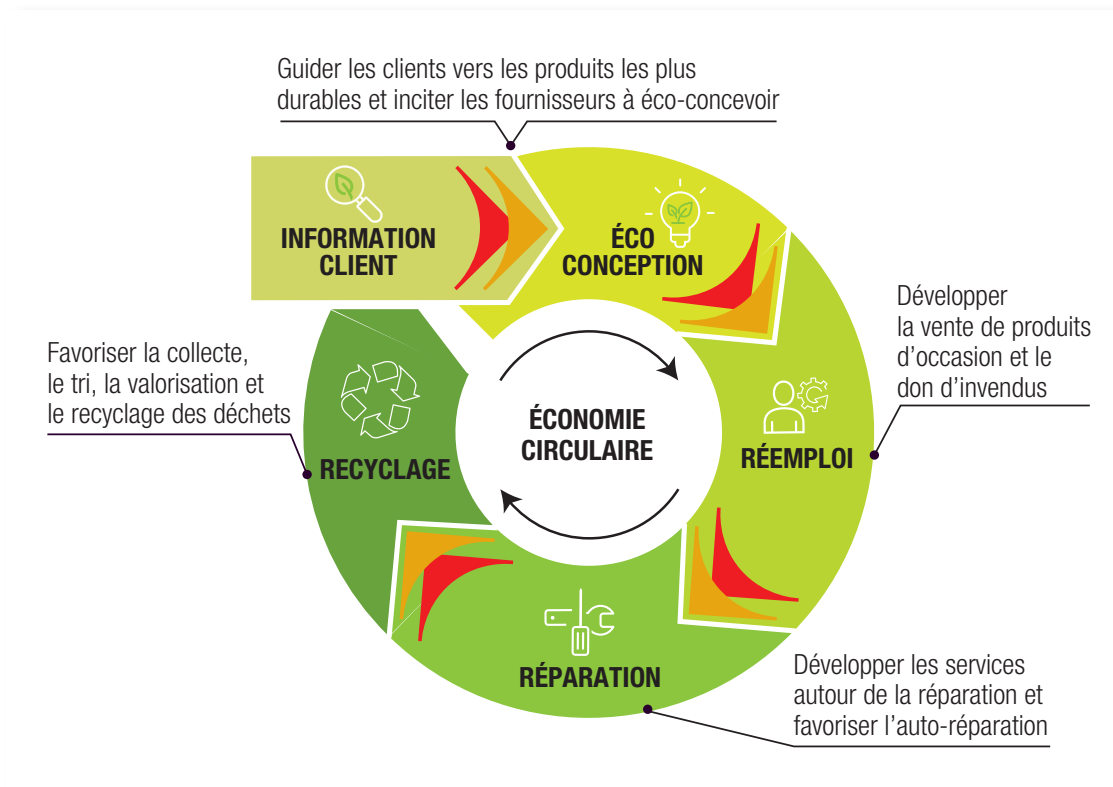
Guider les clients vers les produits les plus durables et inciter les fournisseurs à éco-concevoir

INFORMATION CLIENT

ÉCO CONCEPTION

Développer la vente de produits d'occasion et le don d'invendus

RÉEMPLOI

Favoriser la collecte, le tri, la valorisation et le recyclage des déchets

RECYCLAGE

ÉCONOMIE CIRCULAIRE

RÉPARATION

Développer les services autour de la réparation et favoriser l'auto-réparation